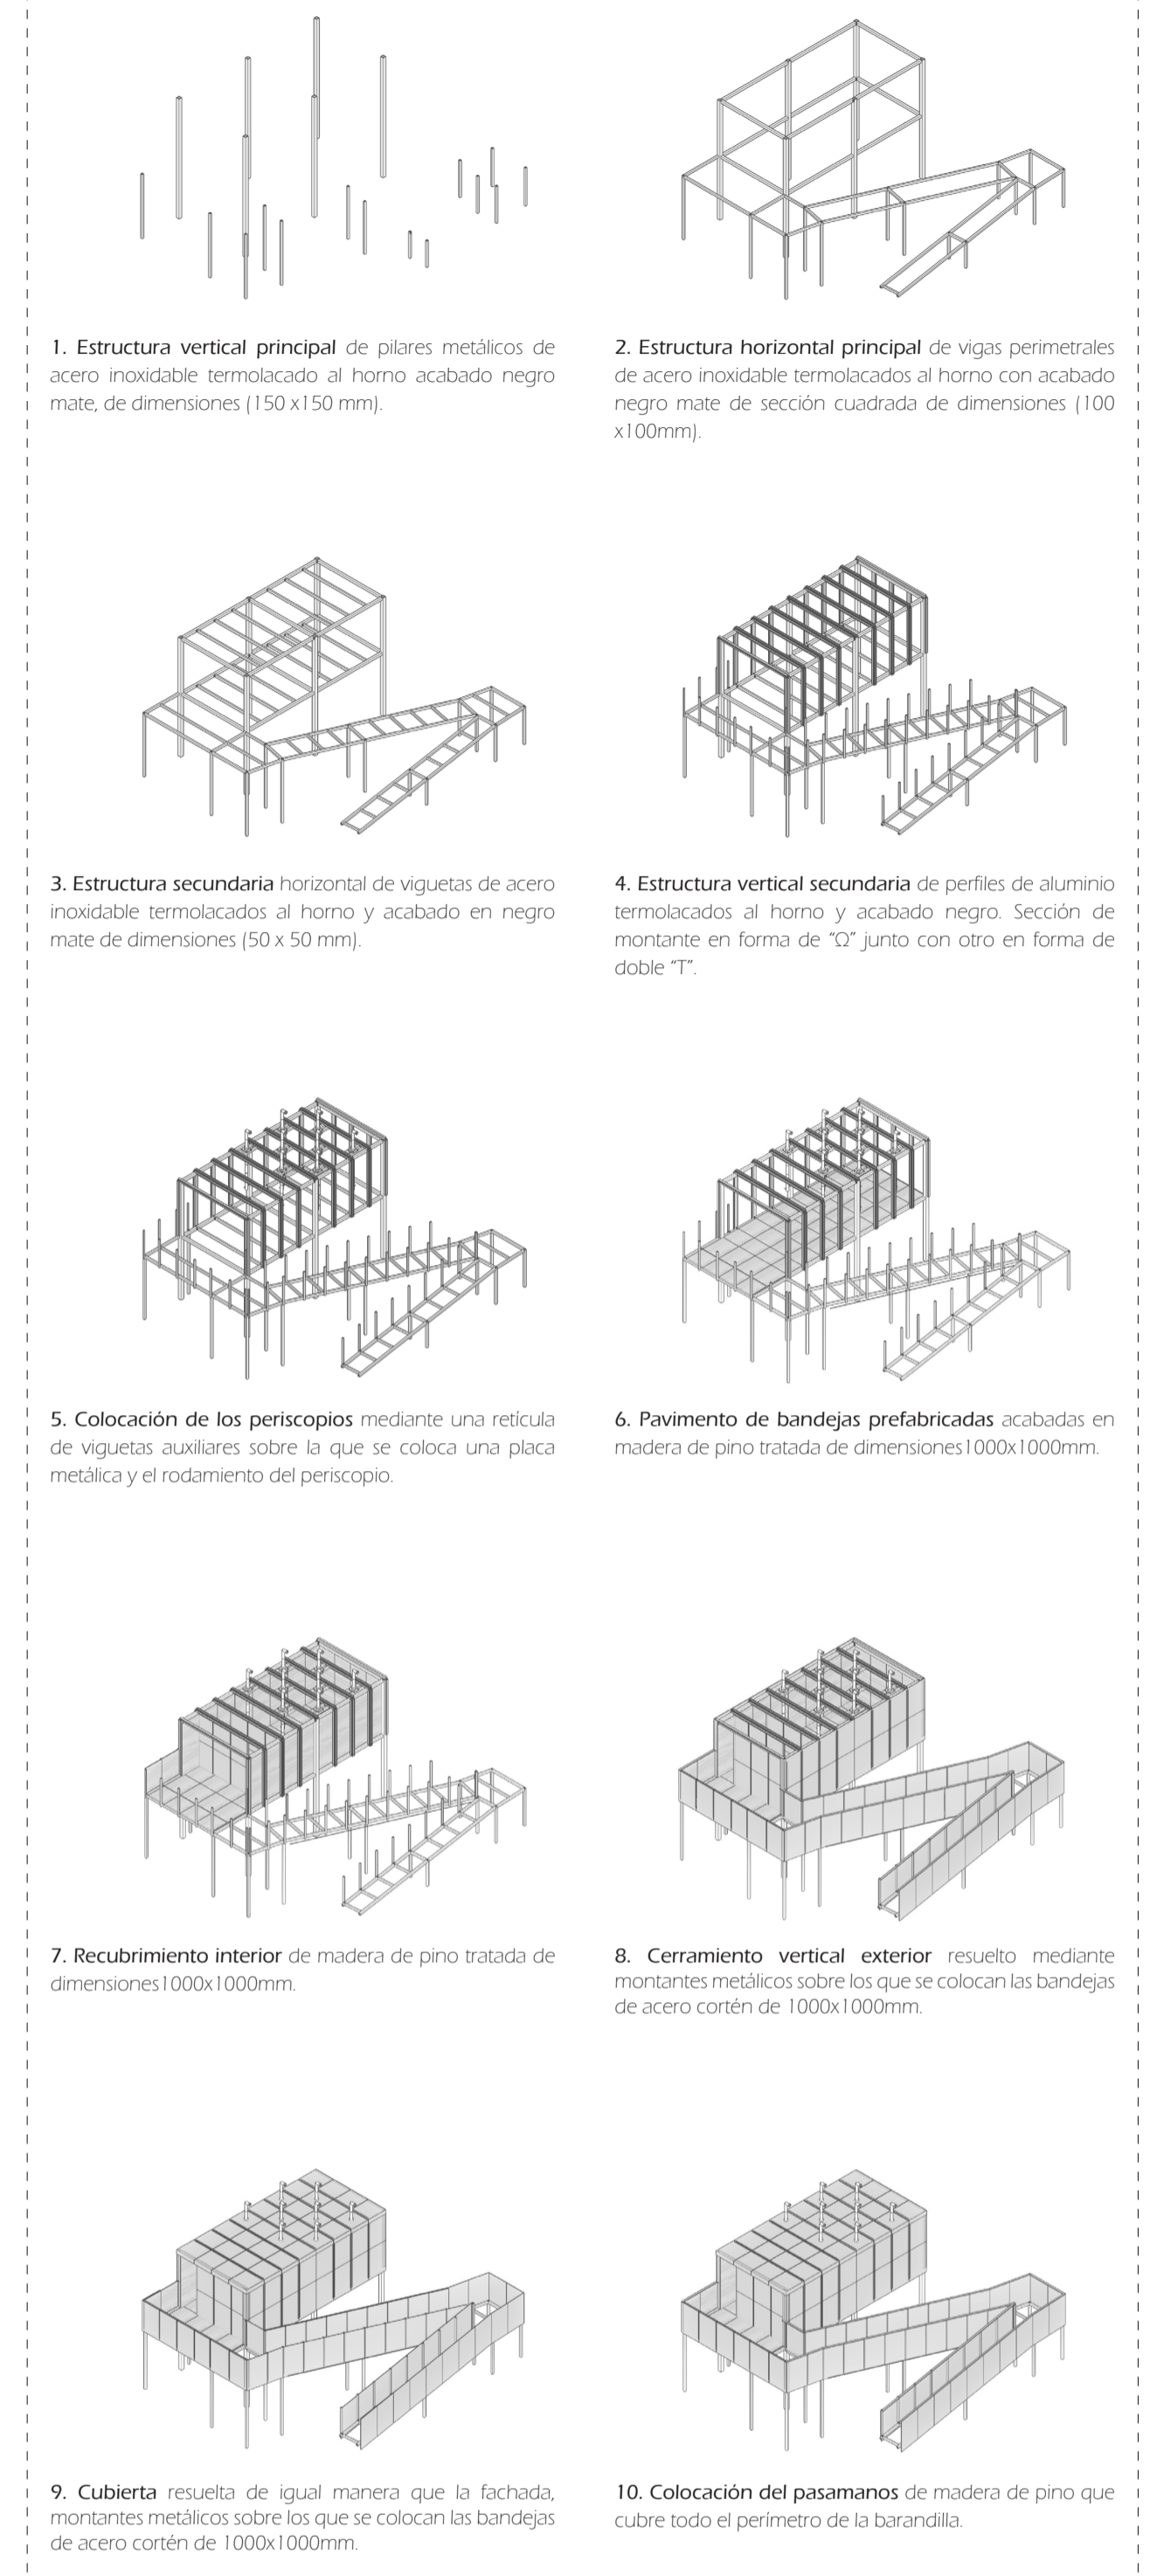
1. Estructura vertical principal de pilares metálicos de acero inoxidable termolacado al horno acabado negro mate, de dimensiones (150 x150 mm).

2. Estructura horizontal principal de vigas perimetrales de acero inoxidable termolacados al horno con acabado negro mate de sección cuadrada de dimensiones (100 x100mm).

3. Estructura secundaria horizontal de viguetas de acero inoxidable termolacados al horno y acabado en negro mate de dimensiones (50 x 50 mm).

4. Estructura vertical secundaria de perfiles de aluminio termolacados al horno y acabado negro. Sección de montante en forma de "Ω" junto con otro en forma de doble "T".

5. Colocación de los periscopios mediante una retícula de viguetas auxiliares sobre la que se coloca una placa metálica y el rodamiento del periscopio.

6. Pavimento de bandejas prefabricadas acabadas en madera de pino tratada de dimensiones1000x1000mm.

7. Recubrimiento interior de madera de pino tratada de dimensiones1000x1000mm.

8. Cerramiento vertical exterior resuelto mediante montantes metálicos sobre los que se colocan las bandejas de acero cortén de 1000x1000mm.

9. Cubierta resuelta de igual manera que la fachada, montantes metálicos sobre los que se colocan las bandejas de acero cortén de 1000x1000mm.

10. Colocación del pasamanos de madera de pino que cubre todo el perímetro de la barandilla.